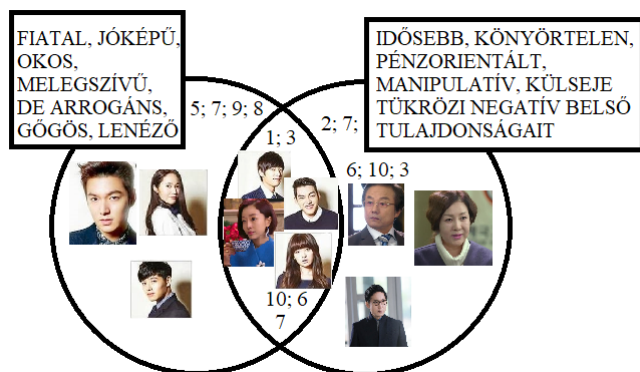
FIATAL, JÓKÉPŰ, OKOS, MELEGSZÍVŰ, DE ARROGÁNS, GŐGÖS, LENÉZŐ

5; 7; 9; 8

IDŐSEBB, KÖNYÖRTELEN, PÉNZORIENTÁLT, MANIPULATÍV, KÜLSEJE TÜKRÖZI NEGATÍV BELSŐ TULAJDONSÁGAIT

2; 7;

1; 3

6; 10; 3

10; 6
7